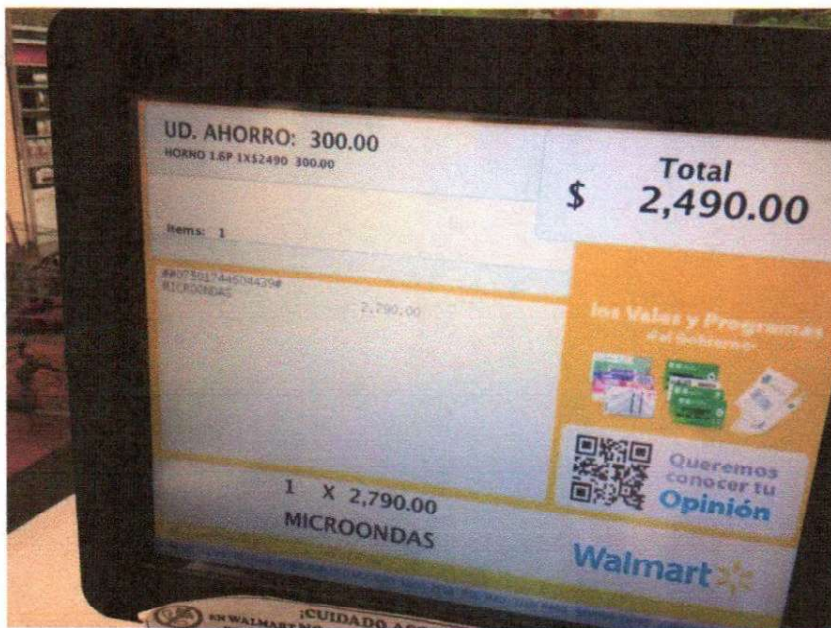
UD. AHORRO: 300.00
HORNO 1.6P 1X$2490 300.00

Total
$ 2,490.00

Items: 1

##07501744604439#
MICROONDAS
2,790.00

los Vales y Programas
del Gobierno

Queremos conocer tu Opinión

1 X 2,790.00
MICROONDAS

Walmart

EN WALMART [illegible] ¡CUIDADO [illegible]